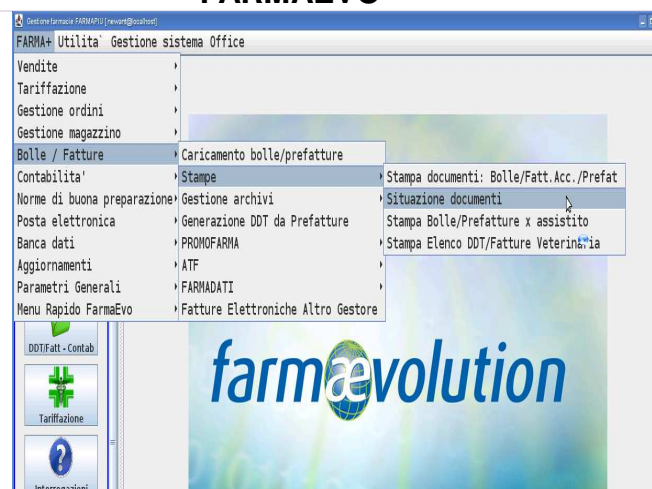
FARMAEVO

Gestione farmacie FARMAPIU [newart@localhost]

FARMA+ Utilita` Gestione sistema Office

Vendite
Tariffazione
Gestione ordini
Gestione magazzino
Bolle / Fatture
Contabilita'
Norme di buona preparazione
Posta elettronica
Banca dati
Aggiornamenti
Parametri Generali
Menu Rapido FarmaEvo

Caricamento bolle/prefatture
Stampe
Gestione archivi
Generazione DDT da Prefatture
PROMOFARMA
ATF
FARMADATI
Fatture Elettroniche Altro Gestore

Stampa documenti: Bolle/Fatt.Acc./Prefat
Situazione documenti
Stampa Bolle/Prefatture x assistito
Stampa Elenco DDT/Fatture Veterinaria

DDT/Fatt - Contab
Tariffazione
Interrogazioni

farmaevolution